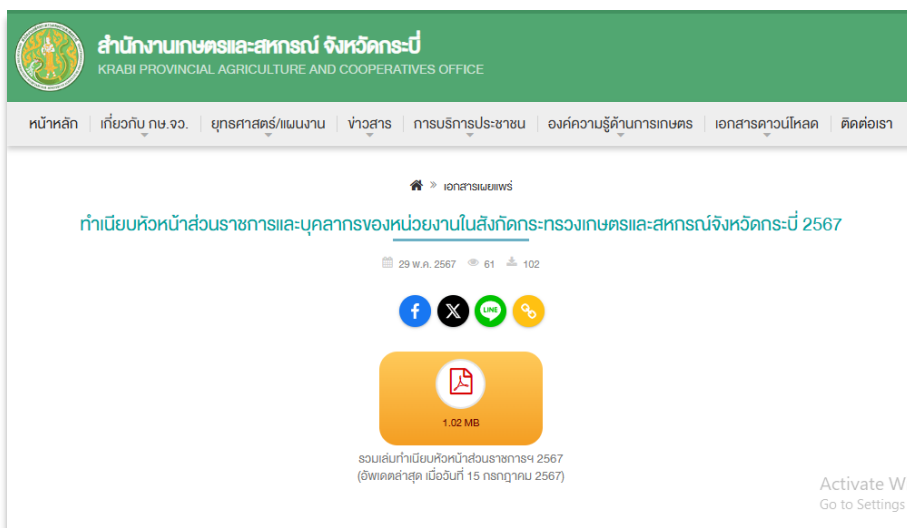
สำนักงานเกษตรและสหกรณ์ จังหวัดกระบี่
KRABI PROVINCIAL AGRICULTURE AND COOPERATIVES OFFICE

หน้าหลัก | เกี่ยวกับ กษ.จว. | ยุทธศาสตร์/แผนงาน | ข่าวสาร | การบริการประชาชน | องค์ความรู้ด้านการเกษตร | เอกสารดาวน์โหลด | ติดต่อเรา

» เอกสารเผยแพร่

ทำเนียบหัวหน้าส่วนราชการและบุคลากรของหน่วยงานในสังกัดกระทรวงเกษตรและสหกรณ์จังหวัดกระบี่ 2567

29 พ.ค. 2567 61 102

LINE

1.02 MB

รวมเล่มทำเนียบหัวหน้าส่วนราชการฯ 2567
(อัพเดตล่าสุด เมื่อวันที่ 15 กรกฎาคม 2567)

Activate W
Go to Settings